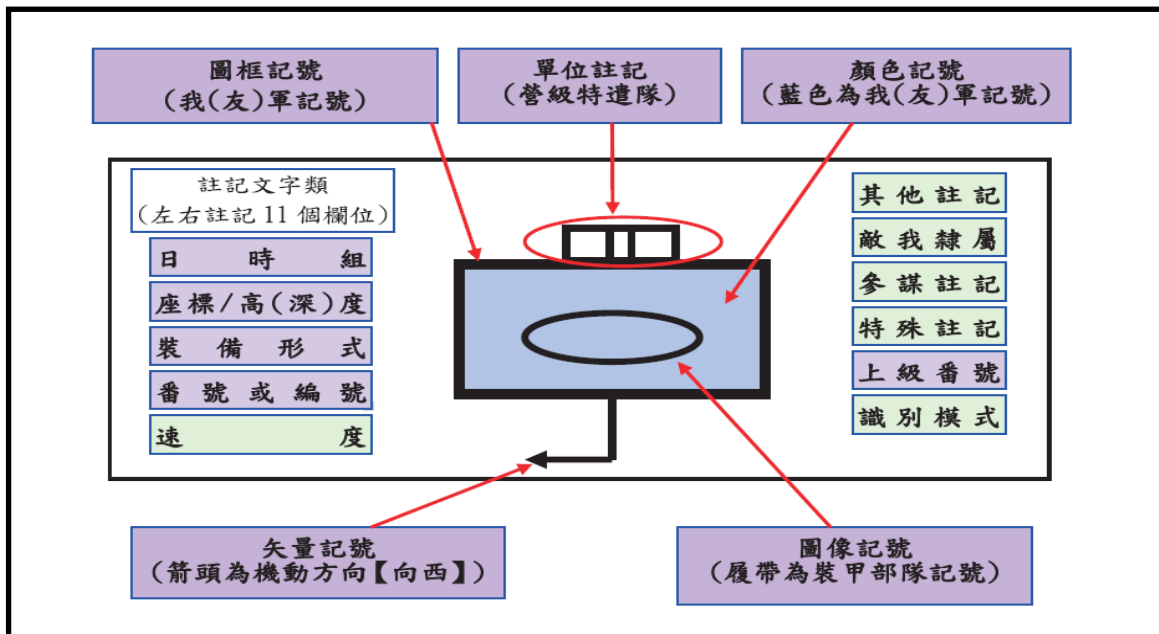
圖框記號
（我（友）軍記號）

單位註記
（營級特遣隊）

顏色記號
（藍色為我（友）軍記號）

註記文字類
（左右註記 11 個欄位）

日時組

座標/高（深）度

裝備形式

番號或編號

速度

其他註記

敵我隸屬

參謀註記

特殊註記

上級番號

識別模式

矢量記號
（箭頭為機動方向【向西】）

圖像記號
（履帶為裝甲部隊記號）